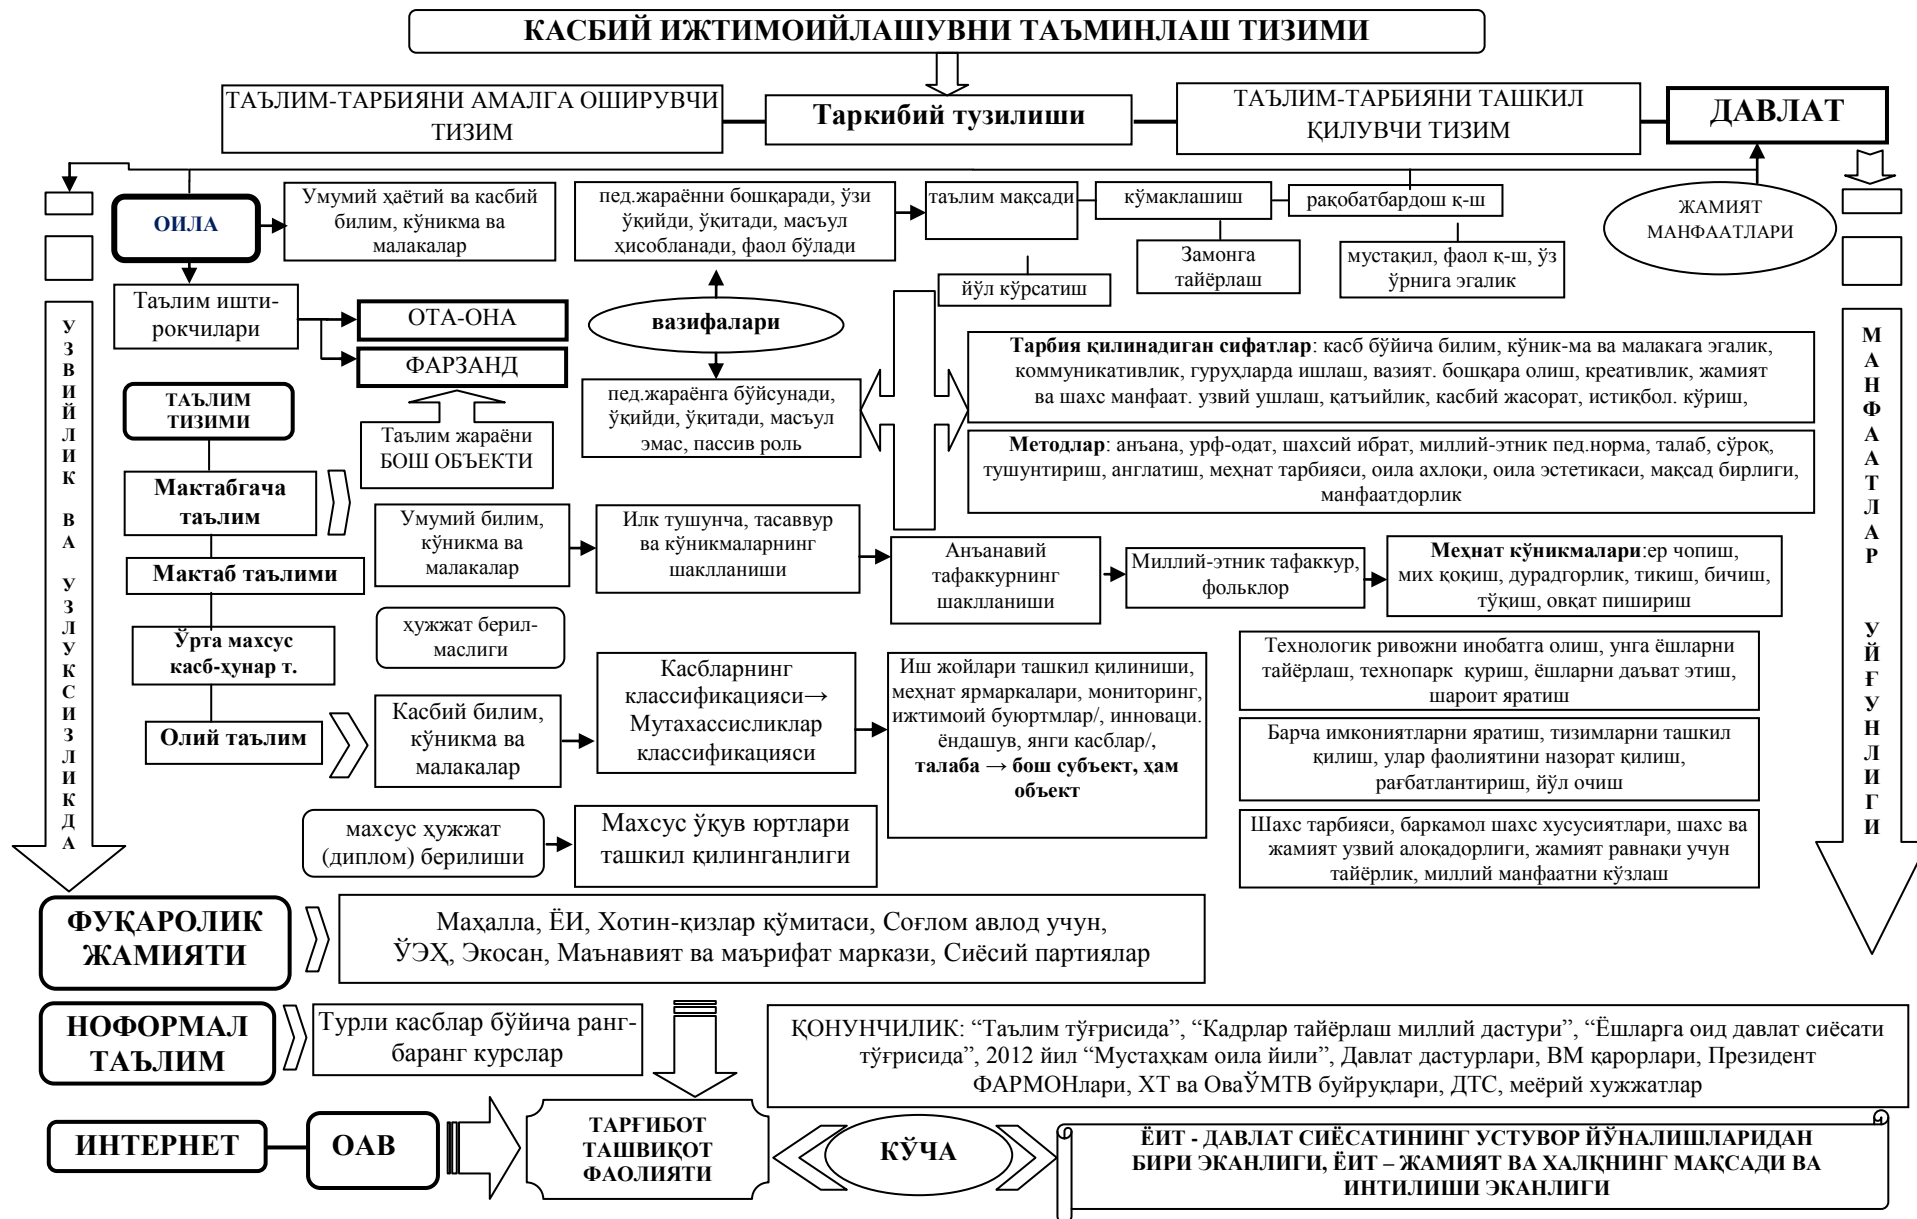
КАСБИЙ ИЖТИМОИЙЛАШУВНИ ТАЪМИНЛАШ ТИЗИМИ

ТАЪЛИМ-ТАРБИЯНИ АМАЛГА ОШИРУВЧИ ТИЗИМ

Таркибий тузилиши

ТАЪЛИМ-ТАРБИЯНИ ТАШКИЛ ҚИЛУВЧИ ТИЗИМ

ДАВЛАТ

ОИЛА

Умумий ҳаётий ва касбий билим, кўникма ва малакалар

пед.жараённи бошқаради, ўзи ўқийди, ўқитади, масъул ҳисобланади, фаол бўлади

таълим мақсади

кўмаклашиш

рақобатбардош к-ш

ЖАМИЯТ МАНФААТЛАРИ

Замонга тайёрлаш

мустақил, фаол к-ш, ўз ўрнига эгалик

йўл кўрсатиш

Таълим иштирокчилари

ОТА-ОНА

ФАРЗАНД

вазифалари

пед.жараёнга бўйсунади, ўқийди, ўқитади, масъул эмас, пассив роль

Таълим жараёни БОШ ОБЪЕКТИ

ТАЪЛИМ ТИЗИМИ

УЗВИЙЛИК ВА УЗЛУКСИЗЛИКДА

МАНФААТЛАР УЙҒУНЛИГИ

Тарбия қилинадиган сифатлар: касб бўйича билим, кўник-ма ва малакага эгалик, коммуникативлик, гуруҳларда ишлаш, вазият. бошқара олиш, креативлик, жамият ва шахс манфаат. узвий ушлаш, қатъийлик, касбий жасорат, истиқбол. кўриш,

Методлар: анъана, урф-одат, шахсий ибрат, миллий-этник пед.норма, талаб, сўроқ, тушунтириш, англатиш, меҳнат тарбияси, оила ахлоқи, оила эстетикаси, мақсад бирлиги, манфаатдорлик

Мактабгача таълим

Умумий билим, кўникма ва малакалар

Илк тушунча, тасаввур ва кўникмаларнинг шаклланиши

Анъанавий тафаккурнинг шаклланиши

Миллий-этник тафаккур, фольклор

Меҳнат кўникмалари:ер чопиш, мих қоқиш, дурадгорлик, тикиш, бичиш, тўқиш, овқат пишириш

Мактаб таълими

ҳужжат берилмаслиги

Ўрта махсус касб-ҳунар т.

Технологик ривожни инобатга олиш, унга ёшларни тайёрлаш, технопарк қуриш, ёшларни даъват этиш, шароит яратиш

Олий таълим

Касбий билим, кўникма ва малакалар

Касбларнинг классификацияси→ Мутахассисликлар классификацияси

Иш жойлари ташкил қилиниши, меҳнат ярмаркалари, мониторинг, ижтимоий буюртмлар/, инноваци. ёндашув, янги касблар/, талаба → бош субъект, ҳам объект

Барча имкониятларни яратиш, тизимларни ташкил қилиш, улар фаолиятини назорат қилиш, рағбатлантириш, йўл очиш

махсус ҳужжат (диплом) берилиши

Махсус ўқув юртлари ташкил қилинганлиги

Шахс тарбияси, баркамол шахс хусусиятлари, шахс ва жамият узвий алоқадорлиги, жамият равнақи учун тайёрлик, миллий манфаатни кўзлаш

ФУҚАРОЛИК ЖАМИЯТИ

Маҳалла, ЁИ, Хотин-қизлар қўмитаси, Соғлом авлод учун, ЎЭҲ, Экосан, Маънавият ва маърифат маркази, Сиёсий партиялар

НОФОРМАЛ ТАЪЛИМ

Турли касблар бўйича ранг-баранг курслар

ҚОНУНЧИЛИК: “Таълим тўғрисида”, “Кадрлар тайёрлаш миллий дастури”, “Ёшларга оид давлат сиёсати тўғрисида”, 2012 йил “Мустаҳкам оила йили”, Давлат дастурлари, ВМ қарорлари, Президент ФАРМОНлари, ХТ ва ОваЎМТВ буйруқлари, ДТС, меёрий хужжатлар

ИНТЕРНЕТ

ОАВ

ТАРҒИБОТ ТАШВИҚОТ ФАОЛИЯТИ

КЎЧА

ЁИТ - ДАВЛАТ СИЁСАТИНИНГ УСТУВОР ЙЎНАЛИШЛАРИДАН БИРИ ЭКАНЛИГИ, ЁИТ – ЖАМИЯТ ВА ХАЛҚНИНГ МАҚСАДИ ВА ИНТИЛИШИ ЭКАНЛИГИ